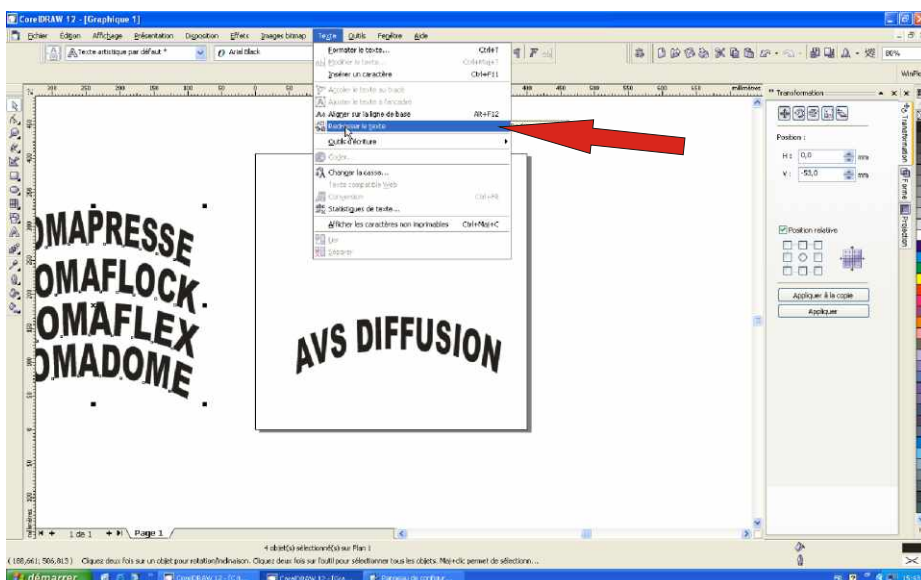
CorelDRAW 12 - [Graphique 1]

Fichier Edition Affichage Présentation Disposition Effets Images bitmap Texte Outils Fenêtre Aide

Texte artistique par défaut * Arial Black

Formater le texte... Ctrl+T
Modifier le texte... Ctrl+Maj+T
Insérer un caractère Ctrl+F11
Accoler le texte au tracé
Ajuster le texte à l'encadré
Aligner sur la ligne de base Alt+F12
Redresser le texte
Outils d'écriture
Codes...
Changer la casse...
Texte compatible Web
Conversion Ctrl+F8
Statistiques de texte...
Afficher les caractères non imprimables Ctrl+Maj+C
Lier
Séparer

Transformation
Position :
H : 0,0 mm
V : -53,0 mm
Position relative
Appliquer à la copie
Appliquer

Transformation Forme Projection

OMAPRESSE
OMAFLOCK
OMAFLEX
OMADOME

AVS DIFFUSION

1 de 1 Page 1

4 objet(s) sélectionné(s) sur Plan 1
(188,661; 506,815) Cliquez deux fois sur un objet pour rotation/inclinaison. Cliquez deux fois sur l'outil pour sélectionner tous les objets. Maj+clic permet de sélection...

démarrer CorelDRAW 12 - [Gra... CorelDRAW 12 - [Gra... Panneau de configur...